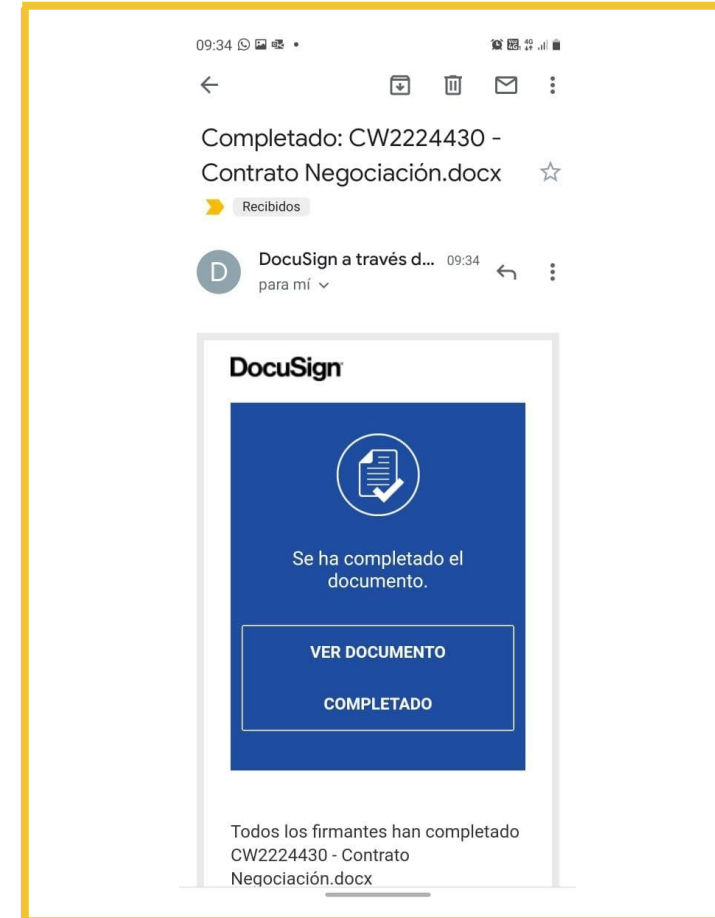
09:34

Completado: CW2224430 - Contrato Negociación.docx

Recibidos

D

DocuSign a través d... 09:34

para mí

DocuSign

Se ha completado el documento.

VER DOCUMENTO COMPLETADO

Todos los firmantes han completado CW2224430 - Contrato Negociación.docx